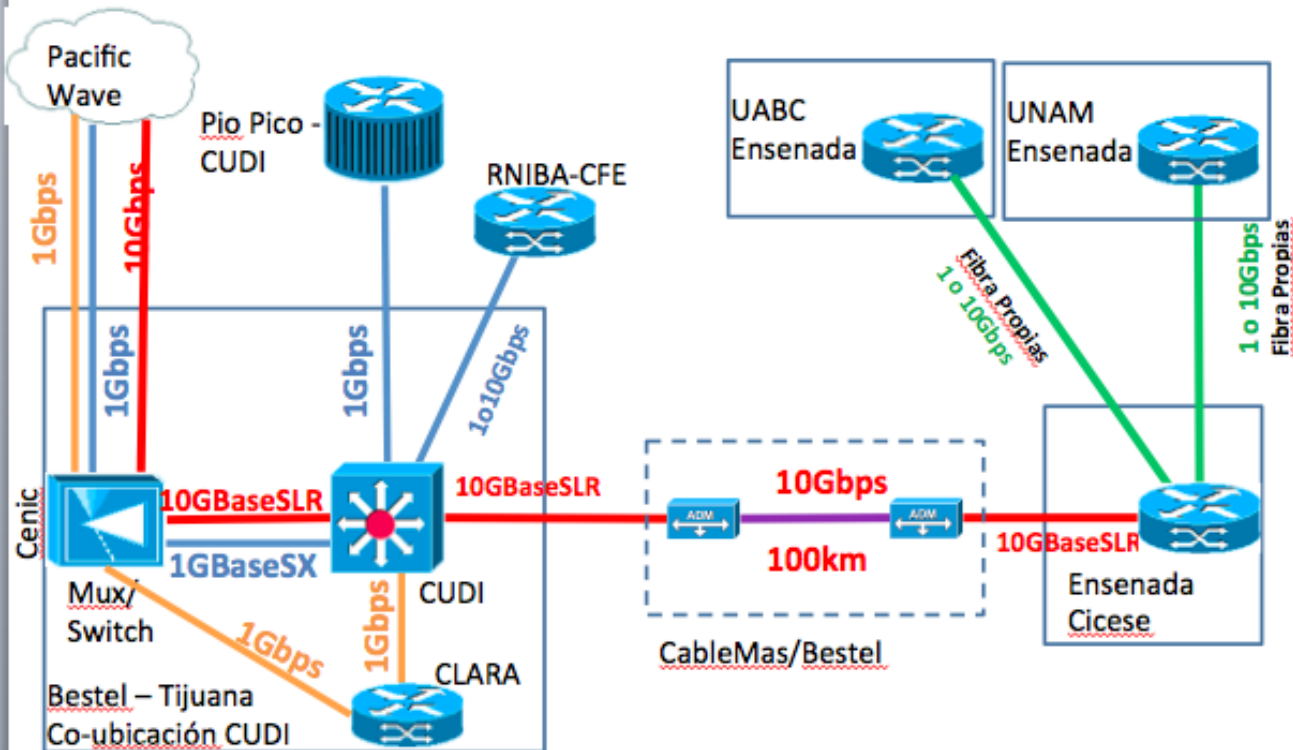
Pacific Wave

1Gbps

10Gbps

Pio Pico - CUDI

RNIBA-CFE

UABC Ensenada

UNAM Ensenada

Fibra Propias
1 o 10Gbps

1 o 10Gbps
Fibra Propias

1Gbps

1Gbps

1o10Gbps

Cenic

10GBaseSLR

1GBaseSX

10GBaseSLR

10Gbps

ADM

ADM

100km

10GBaseSLR

Mux/ Switch

CUDI

1Gbps

1Gbps

CLARA

CableMas/Bestel

Ensenada Cicese

Bestel – Tijuana Co-ubicación CUDI